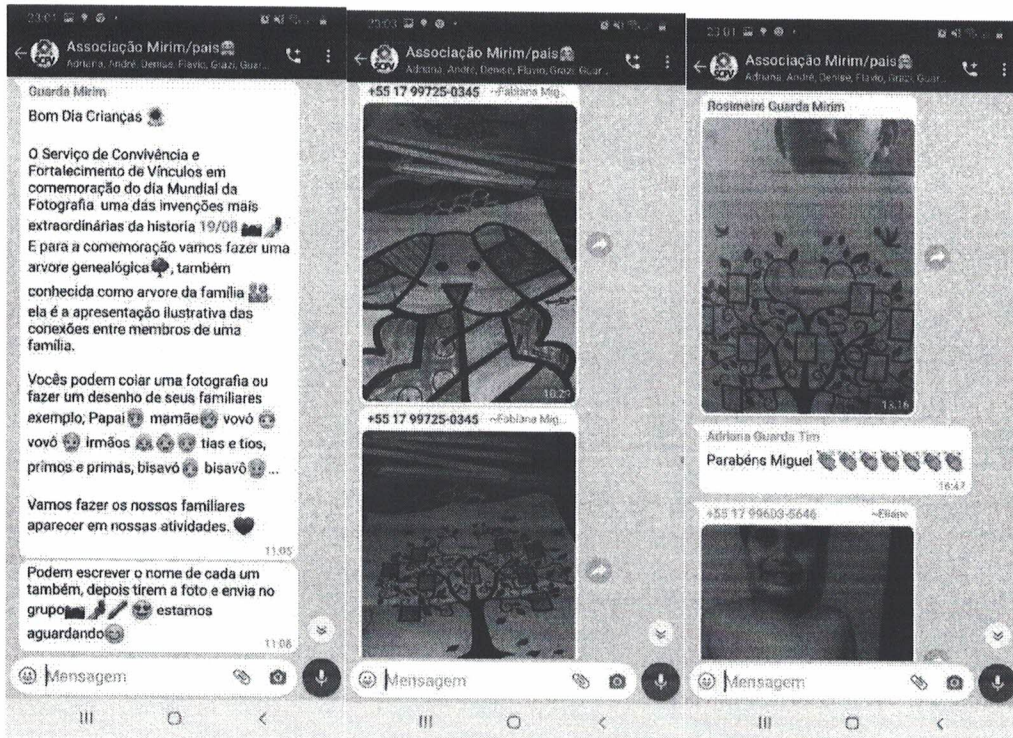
23:01

Associação Mirim/pais
Adriana, André, Denise, Flavio, Grazi, Guar...

Guarda Mirim

Bom Dia Crianças

O Serviço de Convivência e Fortalecimento de Vínculos em comemoração do dia Mundial da Fotografia uma das invenções mais extraordinárias da historia 19/08
E para a comemoração vamos fazer uma arvore genealógica, também conhecida como arvore da família, ela é a apresentação ilustrativa das conexões entre membros de uma família.

Vocês podem colar uma fotografia ou fazer um desenho de seus familiares exemplo, Papai mamãe vovó vovô irmãos tias e tios, primos e primas, bisavó bisavô ...

Vamos fazer os nossos familiares aparecer em nossas atividades.
11:05

Podem escrever o nome de cada um também, depois tirem a foto e envia no grupo estamos aguardando
11:08

Mensagem

23:03

Associação Mirim/pais
Adriana, André, Denise, Flavio, Grazi, Guar...

+55 17 99725-0345 ~Fabiana Mig...
10:22

+55 17 99725-0345 ~Fabiana Mig...

Mensagem

23:01

Associação Mirim/pais
Adriana, André, Denise, Flavio, Grazi, Guar...

Rosimeire Guarda Mirim
15:16

Adriana Guarda Tim
Parabéns Miguel
16:47

+55 17 99603-5646 ~Eliane

Mensagem